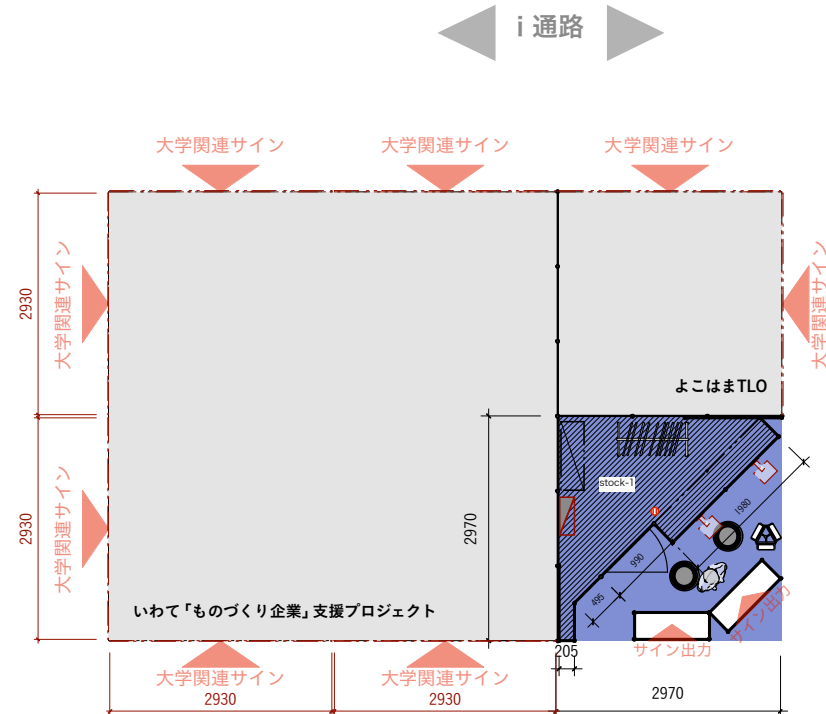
i 通路

大学関連サイン
大学関連サイン
大学関連サイン

2930
大学関連サイン
2930
大学関連サイン

大学関連サイン

よこはまTLO

2970
stock-1
1980
990
495

いわて「ものづくり企業」支援プロジェクト

205
サイン出力
サイン出力

大学関連サイン
大学関連サイン
2930
2930
2970